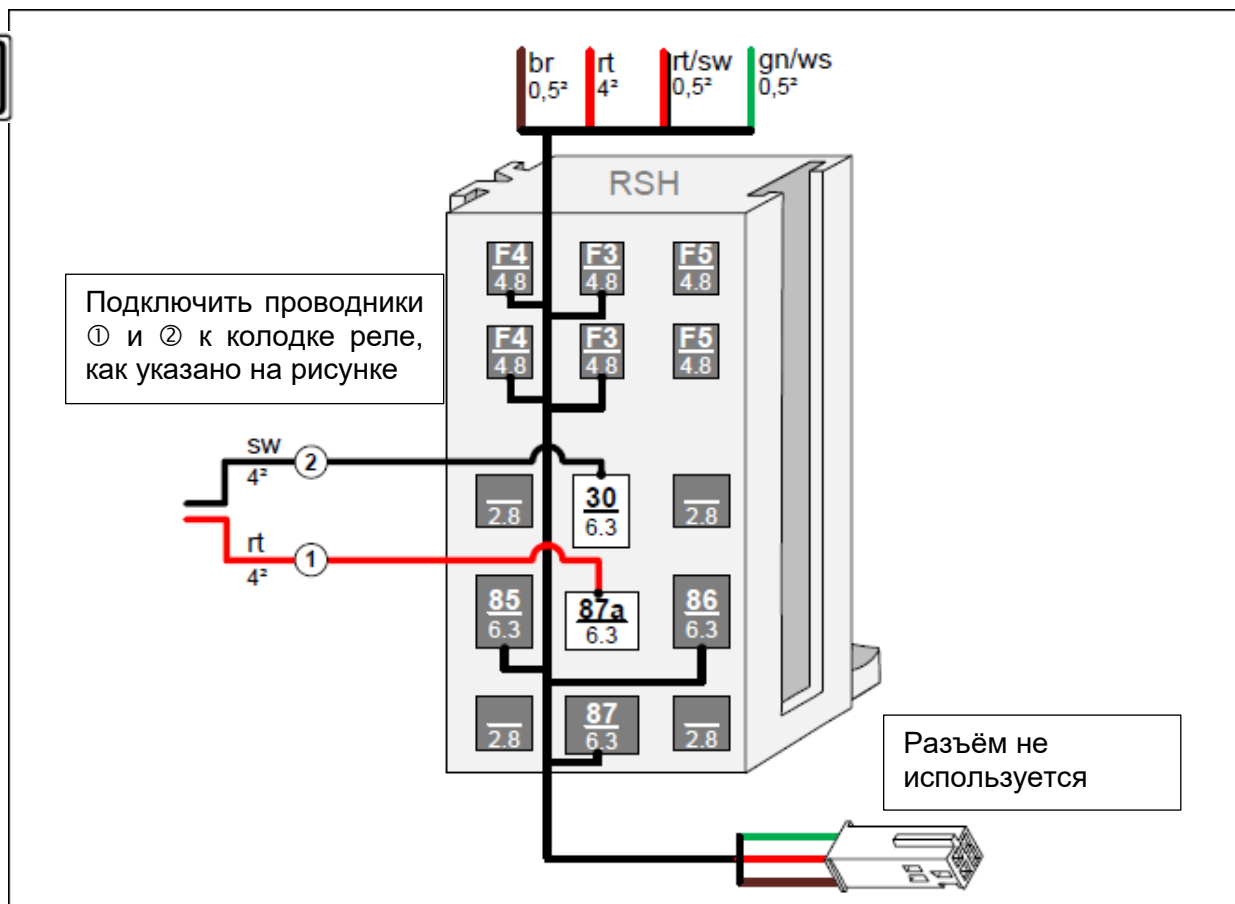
br
0,5²

rt
4²

rt/sw
0,5²

gn/ws
0,5²

RSH

F4
4.8

F3
4.8

F5
4.8

F4
4.8

F3
4.8

F5
4.8

Подключить проводники ① и ② к колодке реле, как указано на рисунке

sw
4²
②

2.8

30
6.3

2.8

rt
4²
①

85
6.3

87a
6.3

86
6.3

2.8

87
6.3

2.8

Разъём не используется